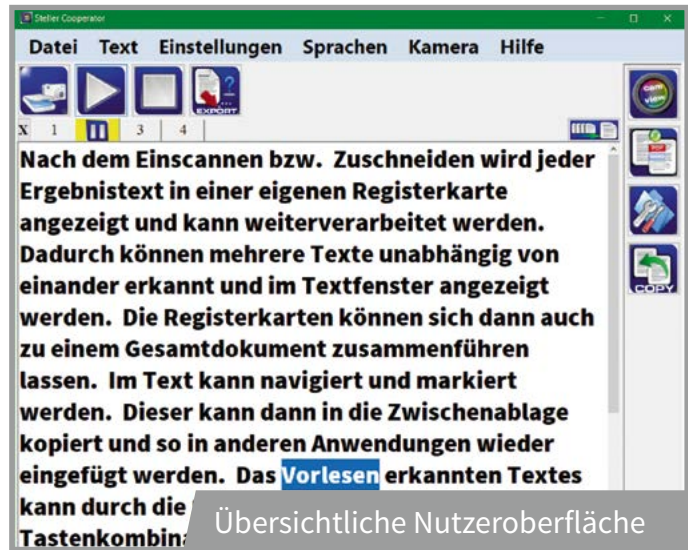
Steller Cooperator

Datei Text Einstellungen Sprachen Kamera Hilfe

EXPORT

X 1 2 3 4

Nach dem Einscannen bzw. Zuschneiden wird jeder Ergebnistext in einer eigenen Registerkarte angezeigt und kann weiterverarbeitet werden. Dadurch können mehrere Texte unabhängig von einander erkannt und im Textfenster angezeigt werden. Die Registerkarten können sich dann auch zu einem Gesamtdokument zusammenführen lassen. Im Text kann navigiert und markiert werden. Dieser kann dann in die Zwischenablage kopiert und so in anderen Anwendungen wieder eingefügt werden. Das Vorlesen erkannten Textes kann durch die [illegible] Tastenkombin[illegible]

Cam View

PDF

COPY

Übersichtliche Nutzeroberfläche